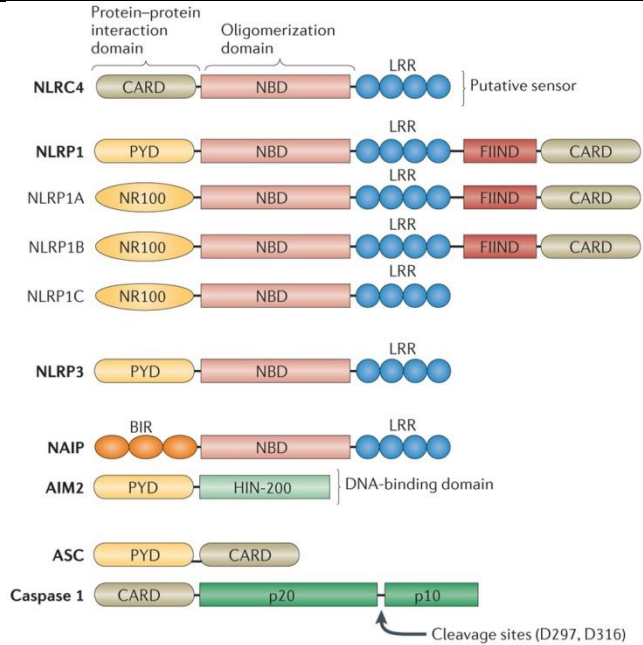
Protein–protein interaction domain

Oligomerization domain

NLRC4 CARD NBD LRR Putative sensor

NLRP1 PYD NBD LRR FIIND CARD

NLRP1A NR100 NBD LRR FIIND CARD

NLRP1B NR100 NBD LRR FIIND CARD

NLRP1C NR100 NBD LRR

NLRP3 PYD NBD LRR

NAIP BIR NBD LRR

AIM2 PYD HIN-200 DNA-binding domain

ASC PYD CARD

Caspase 1 CARD p20 p10

Cleavage sites (D297, D316)